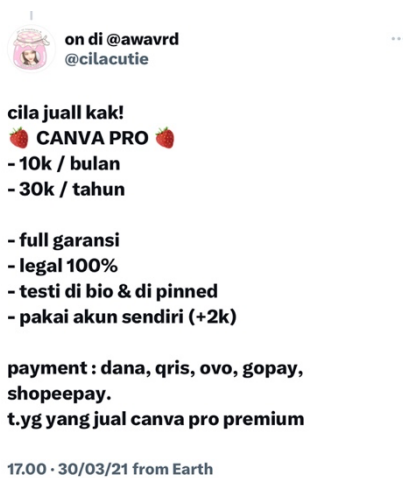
on di @awavrd
@cilacutie

cila juall kak!
🍓 CANVA PRO 🍓
- 10k / bulan
- 30k / tahun

- full garansi
- legal 100%
- testi di bio & di pinned
- pakai akun sendiri (+2k)

payment : dana, qris, ovo, gopay, shopeepay.
t.yg yang jual canva pro premium

17.00 · 30/03/21 from Earth